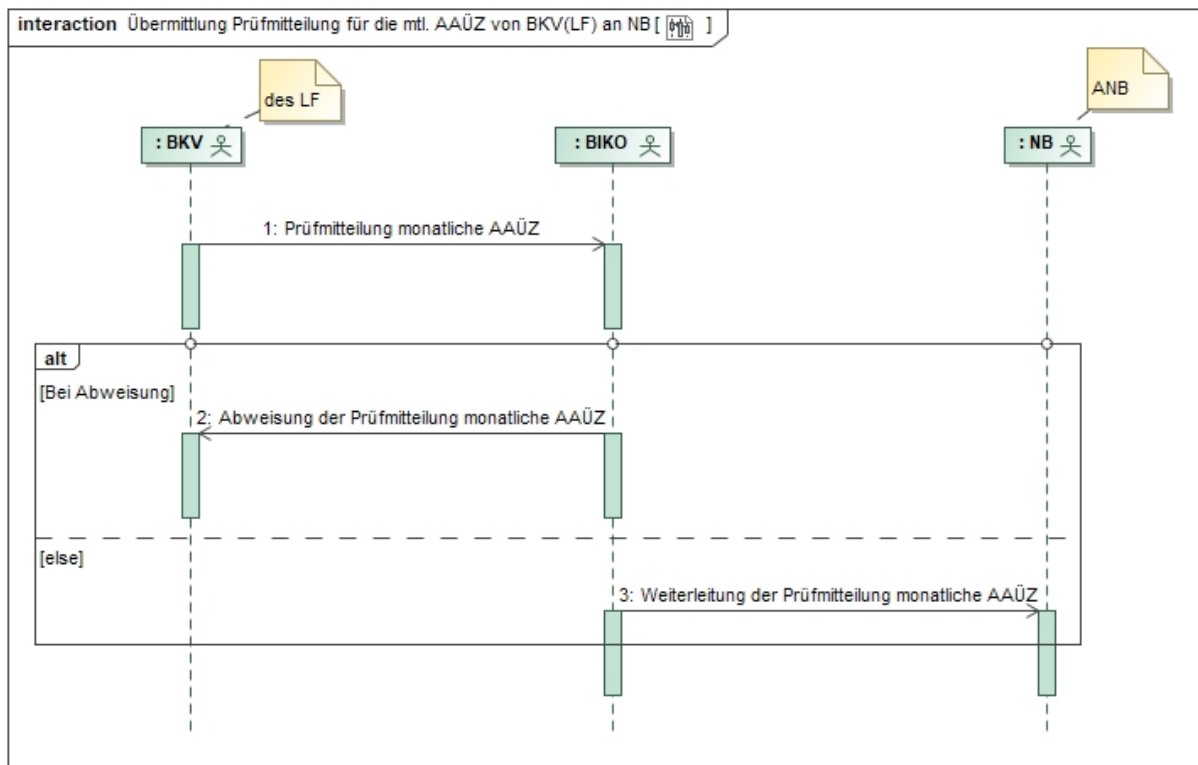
interaction Übermittlung Prüfmitteilung für die mtl. AAÜZ von BKV(LF) an NB [ ]

des LF

ANB

: BKV

: BIKO

: NB

1: Prüfmitteilung monatliche AAÜZ

alt

[Bei Abweisung]

2: Abweisung der Prüfmitteilung monatliche AAÜZ

[else]

3: Weiterleitung der Prüfmitteilung monatliche AAÜZ